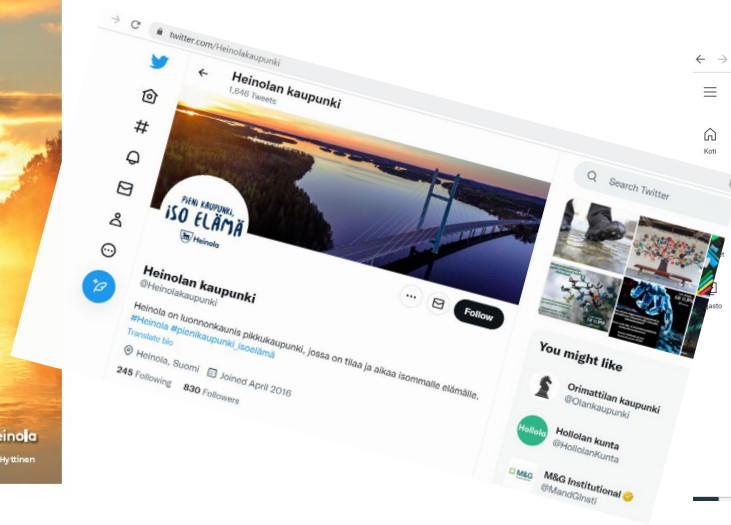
twitter.com/Heinolakaupunki

Heinolan kaupunki
1,646 Tweets

PIENI KAUPUNKI, ISO ELÄMÄ
Heinola

Heinolan kaupunki
@Heinolakaupunki

Follow

Heinola on luonnonkaunis pikkukaupunki, jossa on tilaa ja aikaa isommalle elämälle. #Heinola #pienikaupunki_isoelämä
Translate bio

Heinola, Suomi Joined April 2016

245 Following 830 Followers

Search Twitter

You might like

Orimattilan kaupunki
@Olankaupunki

Hollola
Hollolan kunta
@HollolanKunta

M&G
M&G Institutional
@MandGInsti

Koti

asto

einola
Hyttinen